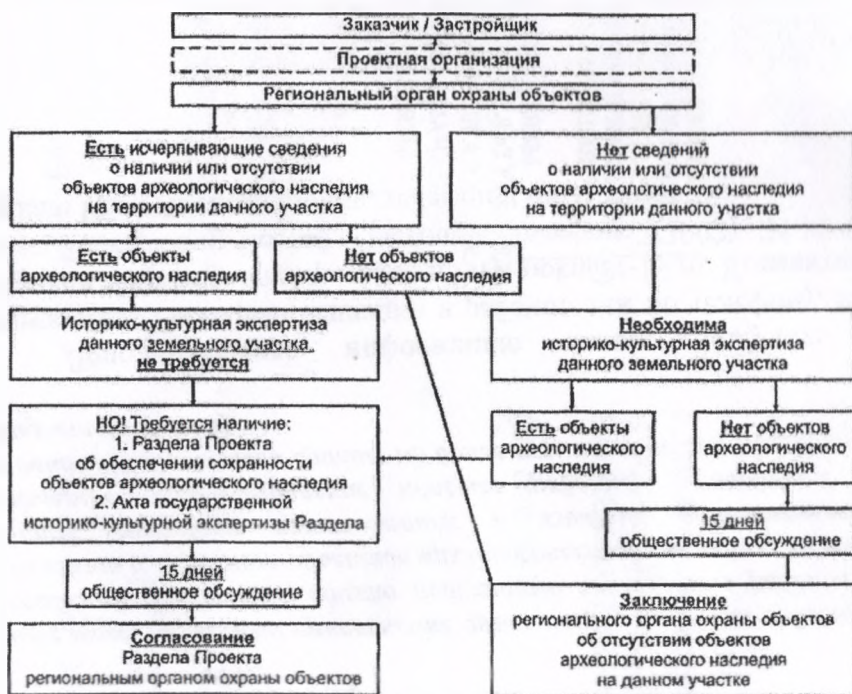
Заказчик / Застройщик

Проектная организация

Региональный орган охраны объектов

Есть исчерпывающие сведения о наличии или отсутствии объектов археологического наследия на территории данного участка

Нет сведений о наличии или отсутствии объектов археологического наследия на территории данного участка

Есть объекты археологического наследия

Нет объектов археологического наследия

Историко-культурная экспертиза данного земельного участка не требуется

Необходима историко-культурная экспертиза данного земельного участка

НО! Требуется наличие:
1. Раздела Проекта об обеспечении сохранности объектов археологического наследия
2. Акта государственной историко-культурной экспертизы Раздела

Есть объекты археологического наследия

Нет объектов археологического наследия

15 дней общественное обсуждение

15 дней общественное обсуждение

Заключение регионального органа охраны объектов об отсутствии объектов археологического наследия на данном участке

Согласование Раздела Проекта региональным органом охраны объектов